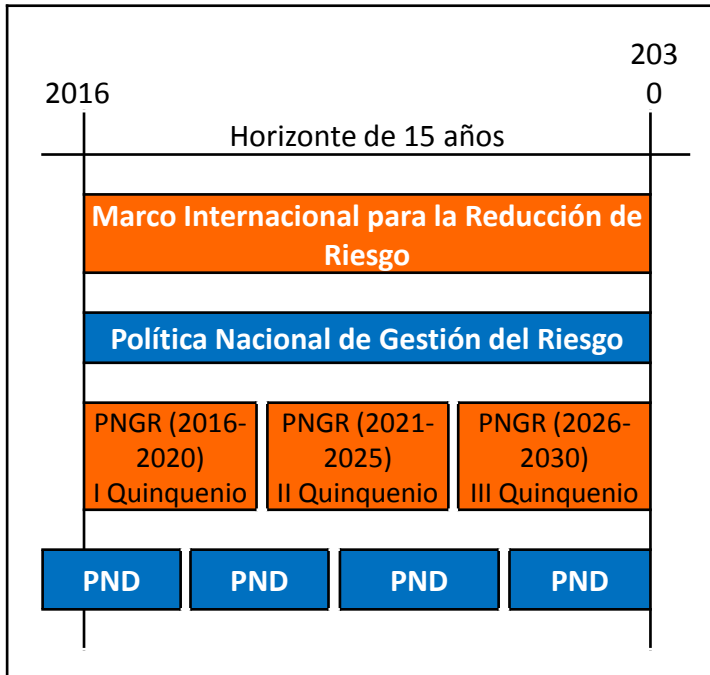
2016

2030

Horizonte de 15 años

Marco Internacional para la Reducción de Riesgo

Política Nacional de Gestión del Riesgo

PNGR (2016-2020) I Quinquenio

PNGR (2021-2025) II Quinquenio

PNGR (2026-2030) III Quinquenio

PND

PND

PND

PND